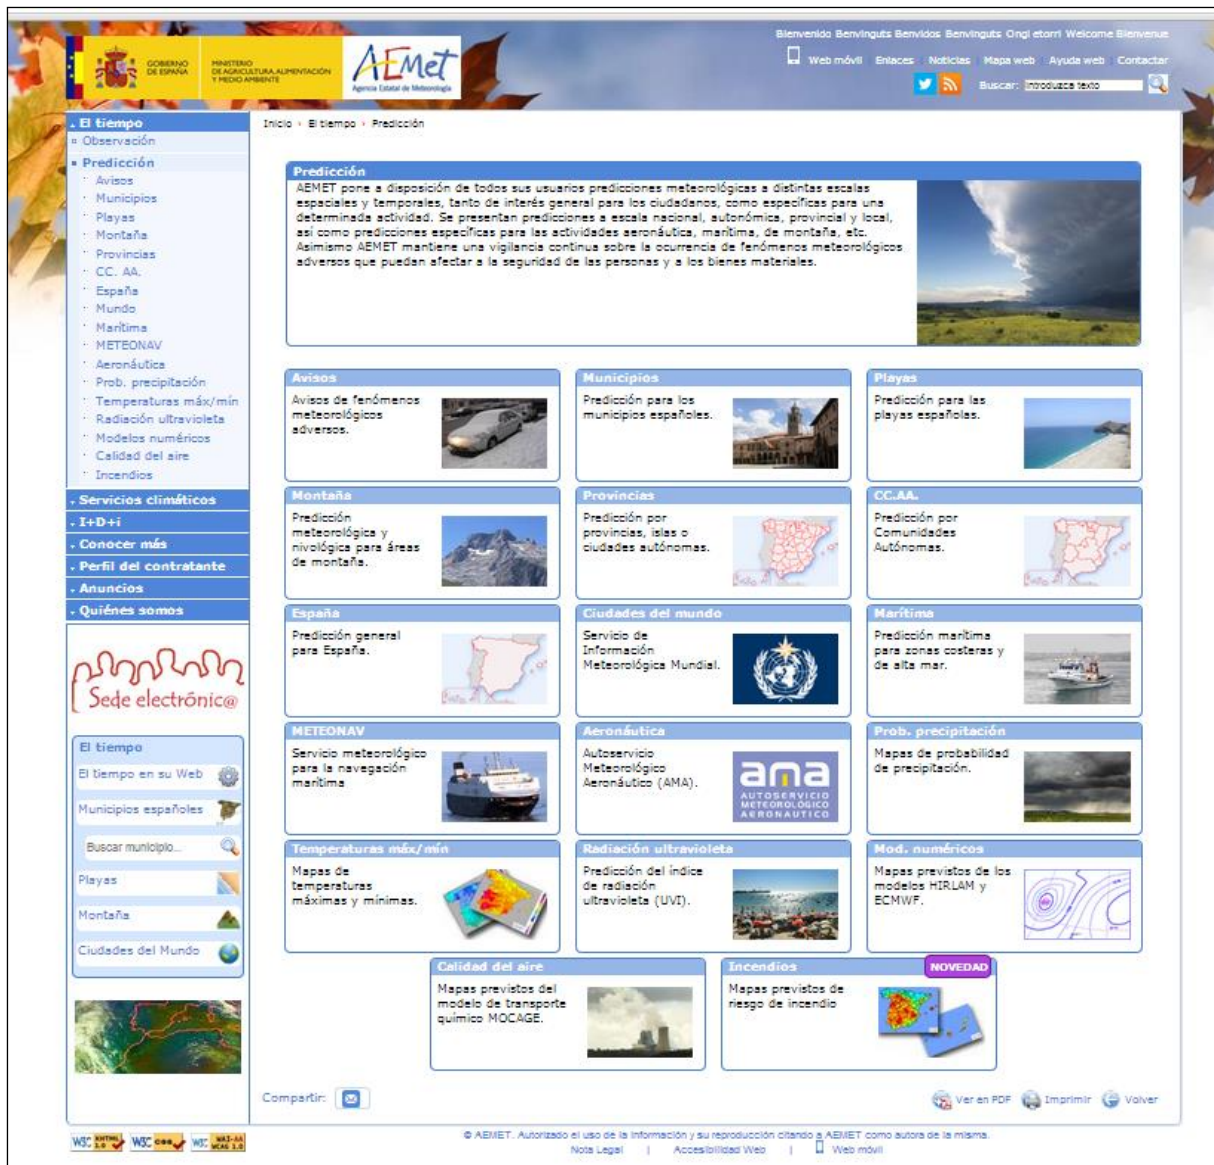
GOBIERNO DE ESPAÑA MINISTERIO DE AGRICULTURA, ALIMENTACIÓN Y MEDIO AMBIENTE

AEMet Agencia Estatal de Meteorología

Bienvenido Benvinguts Benvidos Benvinguts Ongi etorri Welcome Bienvenue

Web móvil Enlaces Noticias Mapa web Ayuda web Contactar

Buscar: Introduzca texto

El tiempo
Observación
Predicción
Avisos
Municipios
Playas
Montaña
Provincias
CC. AA.
España
Mundo
Marítima
METEONAV
Aeronáutica
Prob. precipitación
Temperaturas máx/min
Radiación ultravioleta
Modelos numéricos
Calidad del aire
Incendios
Servicios climáticos
I+D+i
Conocer más
Perfil del contratante
Anuncios
Quiénes somos

Sede electrónic@

El tiempo
El tiempo en su Web
Municipios españoles
Buscar municipio...
Playas
Montaña
Ciudades del Mundo

Inicio › El tiempo › Predicción

Predicción

AEMET pone a disposición de todos sus usuarios predicciones meteorológicas a distintas escalas espaciales y temporales, tanto de interés general para los ciudadanos, como específicas para una determinada actividad. Se presentan predicciones a escala nacional, autonómica, provincial y local, así como predicciones específicas para las actividades aeronáuticas, marítima, de montaña, etc. Asimismo AEMET mantiene una vigilancia continua sobre la ocurrencia de fenómenos meteorológicos adversos que puedan afectar a la seguridad de las personas y a los bienes materiales.

Avisos
Avisos de fenómenos meteorológicos adversos.

Municipios
Predicción para los municipios españoles.

Playas
Predicción para las playas españolas.

Montaña
Predicción meteorológica y nivológica para áreas de montaña.

Provincias
Predicción por provincias, islas o ciudades autónomas.

CC.AA.
Predicción por Comunidades Autónomas.

España
Predicción general para España.

Ciudades del mundo
Servicio de Información Meteorológica Mundial.

Marítima
Predicción marítima para zonas costeras y de alta mar.

METEONAV
Servicio meteorológico para la navegación marítima

Aeronáutica
Autoservicio Meteorológico Aeronáutico (AMA).
ama AUTOSERVICIO METEOROLÓGICO AERONÁUTICO

Prob. precipitación
Mapas de probabilidad de precipitación.

Temperaturas máx/mín
Mapas de temperaturas máximas y mínimas.

Radiación ultravioleta
Predicción del índice de radiación ultravioleta (UVI).

Mod. numéricos
Mapas previstos de los modelos HIRLAM y ECMWF.

Calidad del aire
Mapas previstos del modelo de transporte químico MOCAGE.

Incendios NOVEDAD
Mapas previstos de riesgo de incendio

Compartir:

Ver en PDF Imprimir Volver

W3C XHTML 1.0 W3C css W3C WAI-AA WCAG 1.0

© AEMET. Autorizado el uso de la información y su reproducción citando a AEMET como autora de la misma.
Nota Legal | Accesibilidad Web | Web móvil